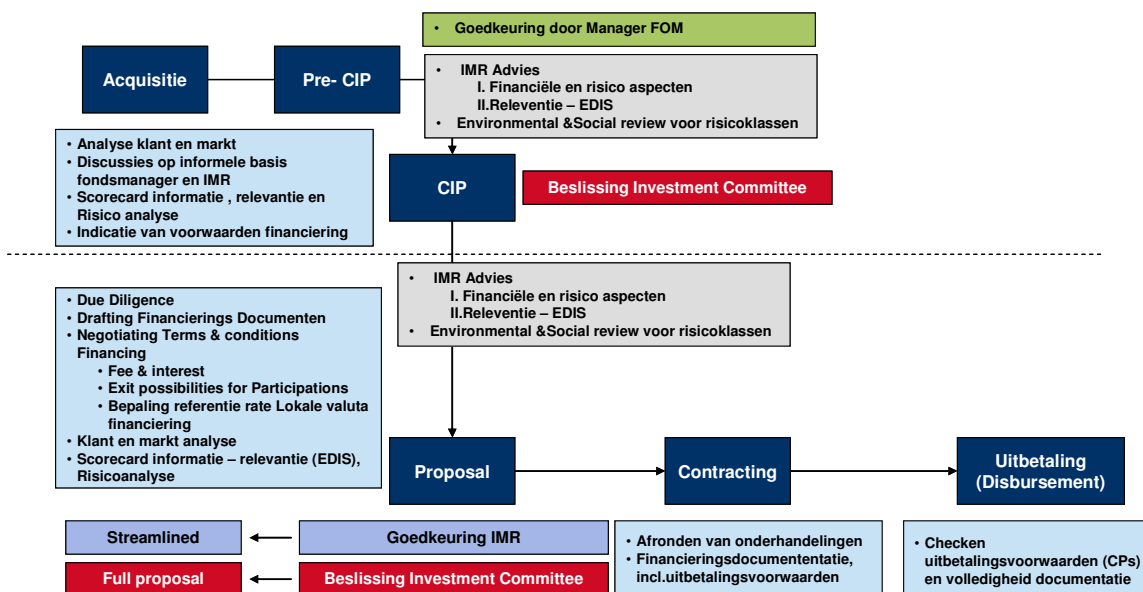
• Goedkeuring door Manager FOM

Acquisitie

Pre- CIP

• IMR Advies
I. Financiële en risico aspecten
II.Releventie – EDIS
• Environmental &Social review voor risicoklassen

• Analyse klant en markt
• Discussies op informele basis fondsmanager en IMR
• Scorecard informatie , relevantie en Risico analyse
• Indicatie van voorwaarden financiering

CIP

Beslissing Investment Committee

• IMR Advies
I. Financiële en risico aspecten
II.Releventie – EDIS
• Environmental &Social review voor risicoklassen

• Due Diligence
• Drafting Financierings Documenten
• Negotiating Terms & conditions Financing
• Fee & interest
• Exit possibilities for Participations
• Bepaling referentie rate Lokale valuta financiering
• Klant en markt analyse
• Scorecard informatie – relevantie (EDIS), Risicoanalyse

Proposal

Contracting

Uitbetaling (Disbursement)

Streamlined

Goedkeuring IMR

Full proposal

Beslissing Investment Committee

• Afronden van onderhandelingen
• Financieringsdocumententatie, incl.uitbetalingsvoorwaarden

• Checken uitbetalingsvoorwaarden (CPs) en volledigheid documentatie